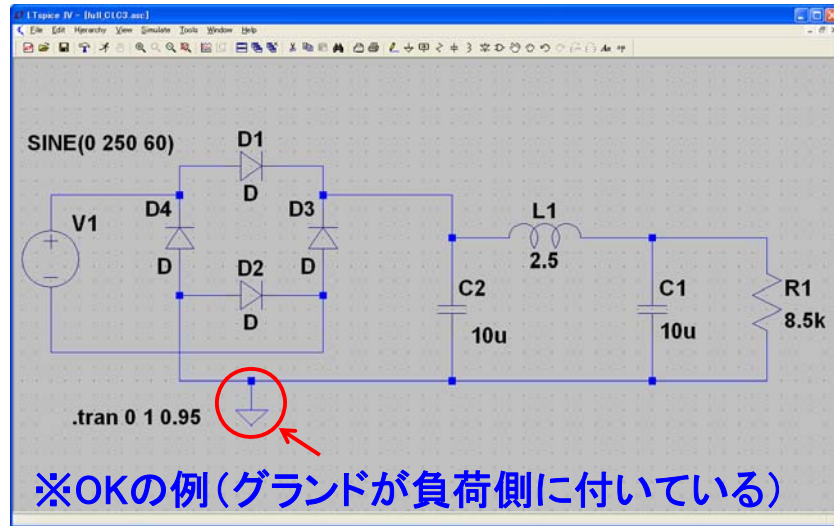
LTspice IV - [full_CLC3.asc]
File Edit Hierarchy View Simulate Tools Window Help

SINE(0 250 60)
V1
D1
D
D4
D
D3
D
D2
D
L1
2.5
C2
10u
C1
10u
R1
8.5k
.tran 0 1 0.95

※OKの例（グランドが負荷側に付いている）